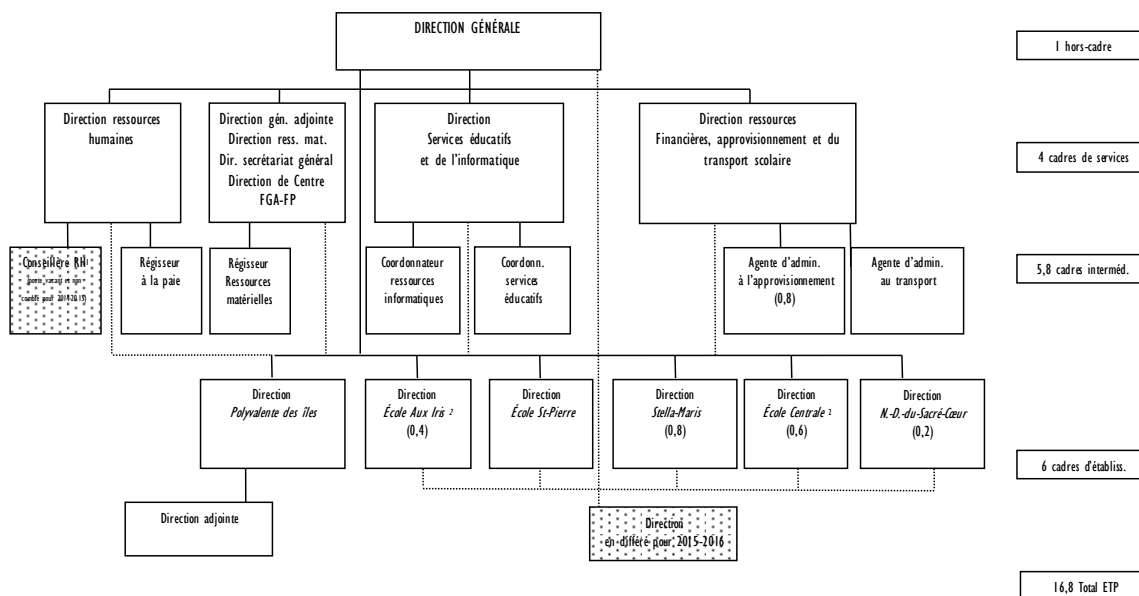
DIRECTION GÉNÉRALE

1 hors-cadre

Direction ressources humaines

Direction gén. adjointe
Direction ress. mat.
Dir. secrétariat général
Direction de Centre FGA-FP

Direction
Services éducatifs et de l'informatique

Direction ressources
Financières, approvisionnement et du transport scolaire

4 cadres de services

Conseillère RH¹
(poste vacant et non comblé pour 2014-2015)

Régisseur à la paie

Régisseur Ressources matérielles

Coordonnateur ressources informatiques

Coordonn. services éducatifs

Agente d'admin. à l'approvisionnement (0,8)

Agente d'admin. au transport

5,8 cadres interméd.

Direction
*Polyvalente des îles*

Direction
*École Aux Iris* ²
(0,4)

Direction
*École St-Pierre*

Direction
*Stella-Maris*
(0,8)

Direction
*École Centrale* ²
(0,6)

Direction
*N.-D.-du-Sacré-Cœur*
(0,2)

6 cadres d'établiss.

Direction adjointe

Direction
en différé pour 2015-2016

16,8 Total ETP